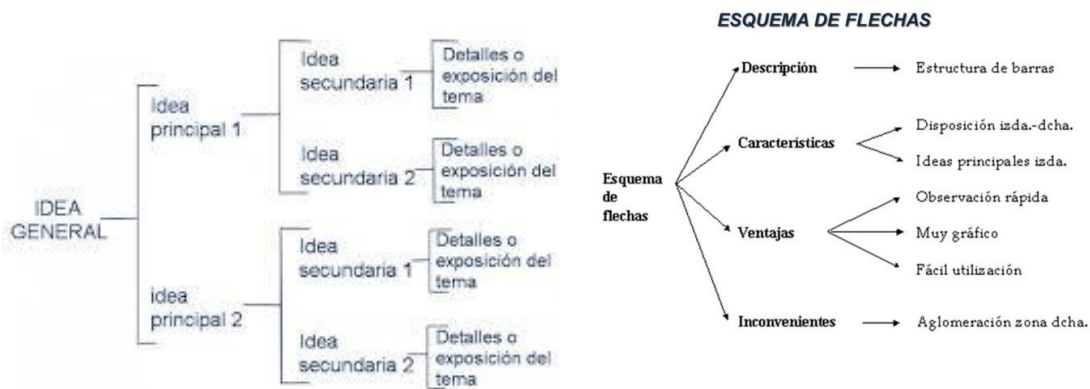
IDEA GENERAL

Idea principal 1

Idea secundaria 1

Detalles o exposición del tema

Idea secundaria 2

Detalles o exposición del tema

idea principal 2

Idea secundaria 1

Detalles o exposición del tema

Idea secundaria 2

Detalles o exposición del tema

ESQUEMA DE FLECHAS

Esquema de flechas

Descripción → Estructura de barras

Características → Disposición izda.-dcha. → Ideas principales izda.

Ventajas → Observación rápida → Muy gráfico → Fácil utilización

Inconvenientes → Aglomeración zona dcha.